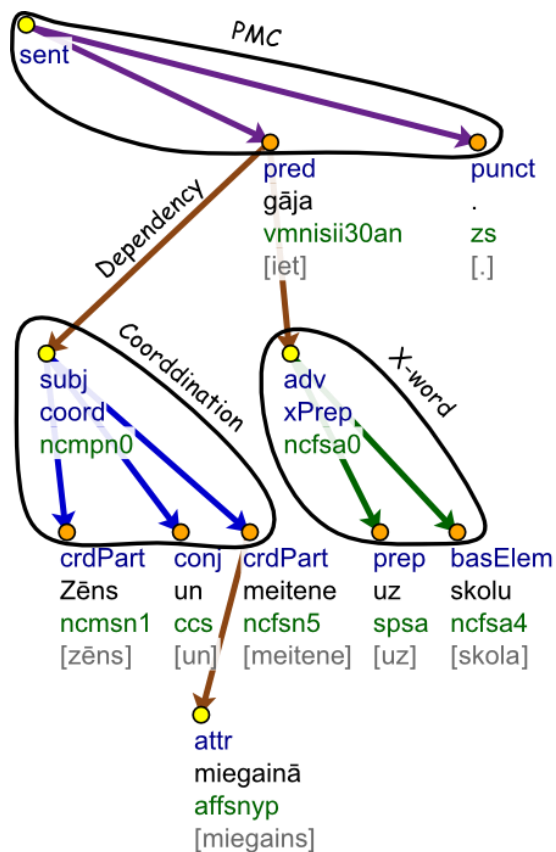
PMC
sent
pred
gāja
vmnisii30an
[iet]
punct
.
zs
[.]
Dependency
Coorddination
subj
coord
ncmpn0
X-word
adv
xPrep
ncfsa0
crdPart
Zēns
ncmsn1
[zēns]
conj
un
ccs
[un]
crdPart
meitene
ncfsn5
[meitene]
prep
uz
spsa
[uz]
basElem
skolu
ncfsa4
[skola]
attr
miegainā
affsnyp
[miegains]